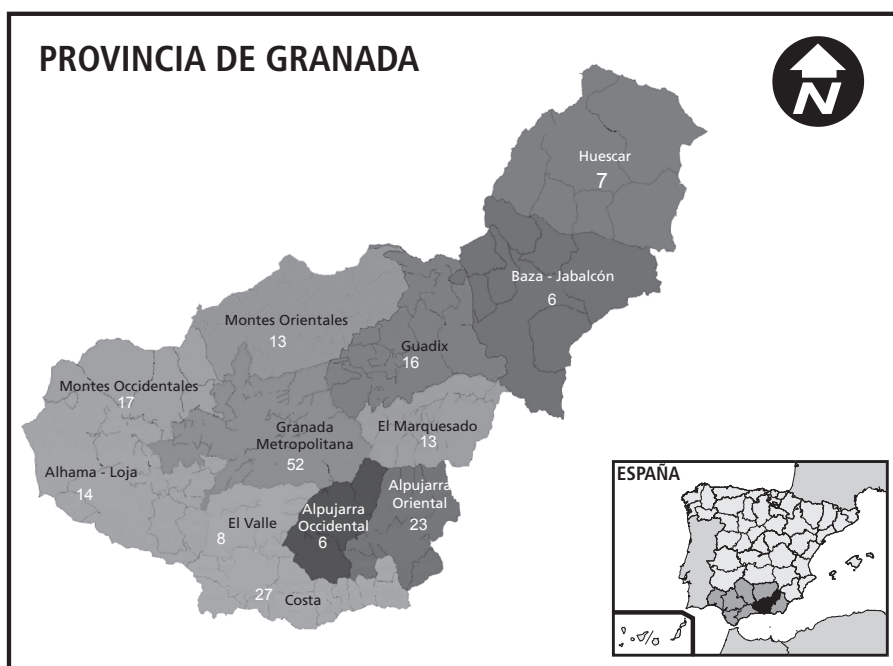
PROVINCIA DE GRANADA

N

Huescar
7

Baza - Jabalcón
6

Montes Orientales
13

Guadix
16

Montes Occidentales
17

Granada Metropolitana
52

El Marquesado
13

Alhama - Loja
14

Alpujarra Oriental
23

Alpujarra Occidental
6

El Valle
8

27

Costa

ESPAÑA